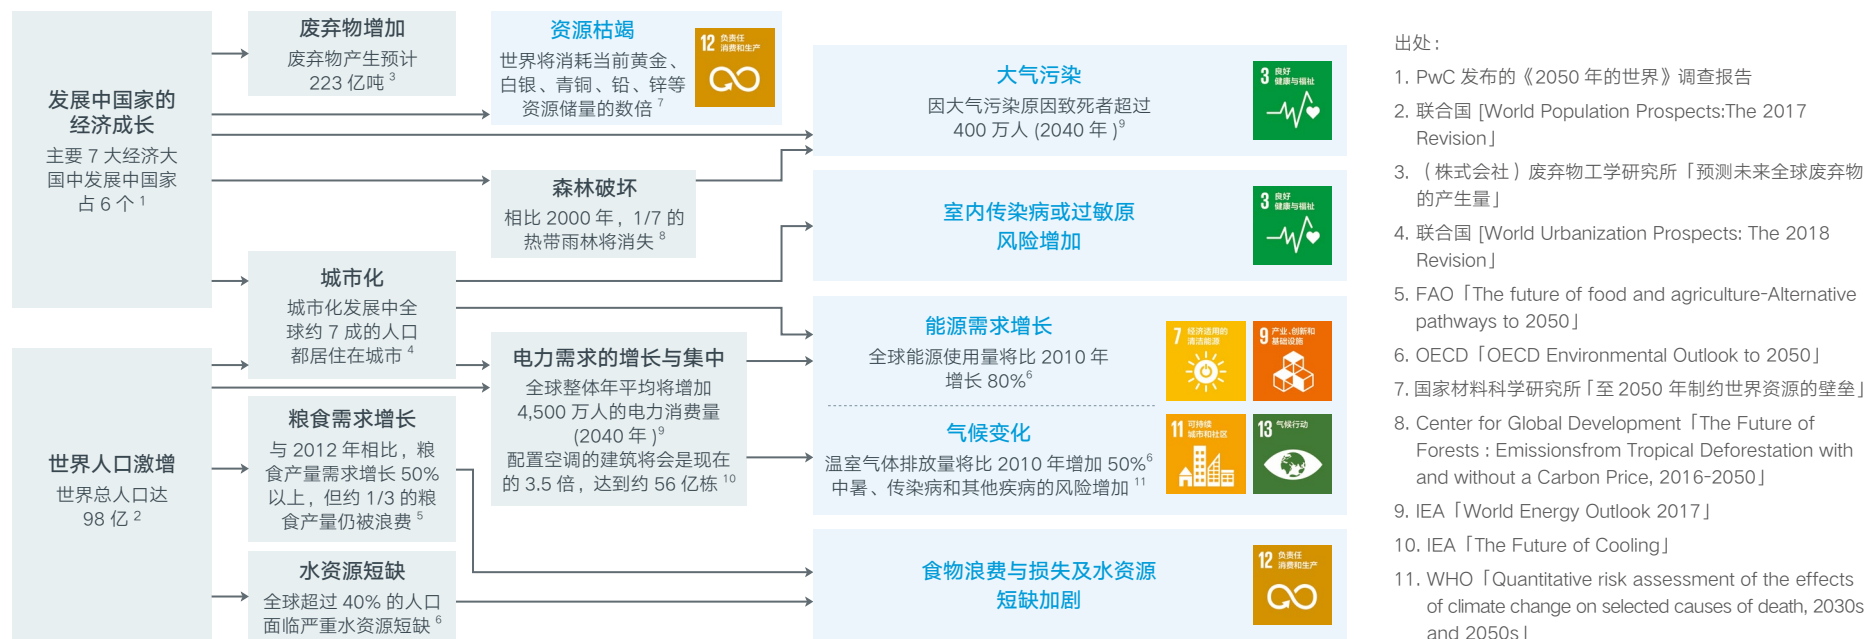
发展中国家的经济成长
主要 7 大经济大国中发展中国家占 6 个 $^1$

废弃物增加
废弃物产生预计 223 亿吨 $^3$

资源枯竭
世界将消耗当前黄金、白银、青铜、铅、锌等资源储量的数倍 $^7$

12 负责任消费和生产

大气污染
因大气污染原因致死者超过 400 万人 (2040 年 )$^9$

3 良好健康与福祉

森林破坏
相比 2000 年，1/7 的热带雨林将消失 $^8$

室内传染病或过敏原风险增加

3 良好健康与福祉

城市化
城市化发展中全球约 7 成的人口都居住在城市 $^4$

能源需求增长
全球能源使用量将比 2010 年增长 80%$^6$

7 经济适用的清洁能源

9 产业、创新和基础设施

电力需求的增长与集中
全球整体年平均将增加 4,500 万人的电力消费量 (2040 年 )$^9$
配置空调的建筑将会是现在的 3.5 倍，达到约 56 亿栋 $^{10}$

气候变化
温室气体排放量将比 2010 年增加 50%$^6$
中暑、传染病和其他疾病的风险增加 $^{11}$

11 可持续城市和社区

13 气候行动

世界人口激增
世界总人口达 98 亿 $^2$

粮食需求增长
与 2012 年相比，粮食产量需求增长 50% 以上，但约 1/3 的粮食产量仍被浪费 $^5$

水资源短缺
全球超过 40% 的人口面临严重水资源短缺 $^6$

食物浪费与损失及水资源短缺加剧

12 负责任消费和生产

出处：
1. PwC 发布的《2050 年的世界》调查报告
2. 联合国 [World Population Prospects:The 2017 Revision」
3. （株式会社）废弃物工学研究所「预测未来全球废弃物的产生量」
4. 联合国 [World Urbanization Prospects: The 2018 Revision」
5. FAO「The future of food and agriculture-Alternative pathways to 2050」
6. OECD「OECD Environmental Outlook to 2050」
7. 国家材料科学研究所「至 2050 年制约世界资源的壁垒」
8. Center for Global Development「The Future of Forests : Emissionsfrom Tropical Deforestation with and without a Carbon Price, 2016-2050」
9. IEA「World Energy Outlook 2017」
10. IEA「The Future of Cooling」
11. WHO「Quantitative risk assessment of the effects of climate change on selected causes of death, 2030s and 2050s」